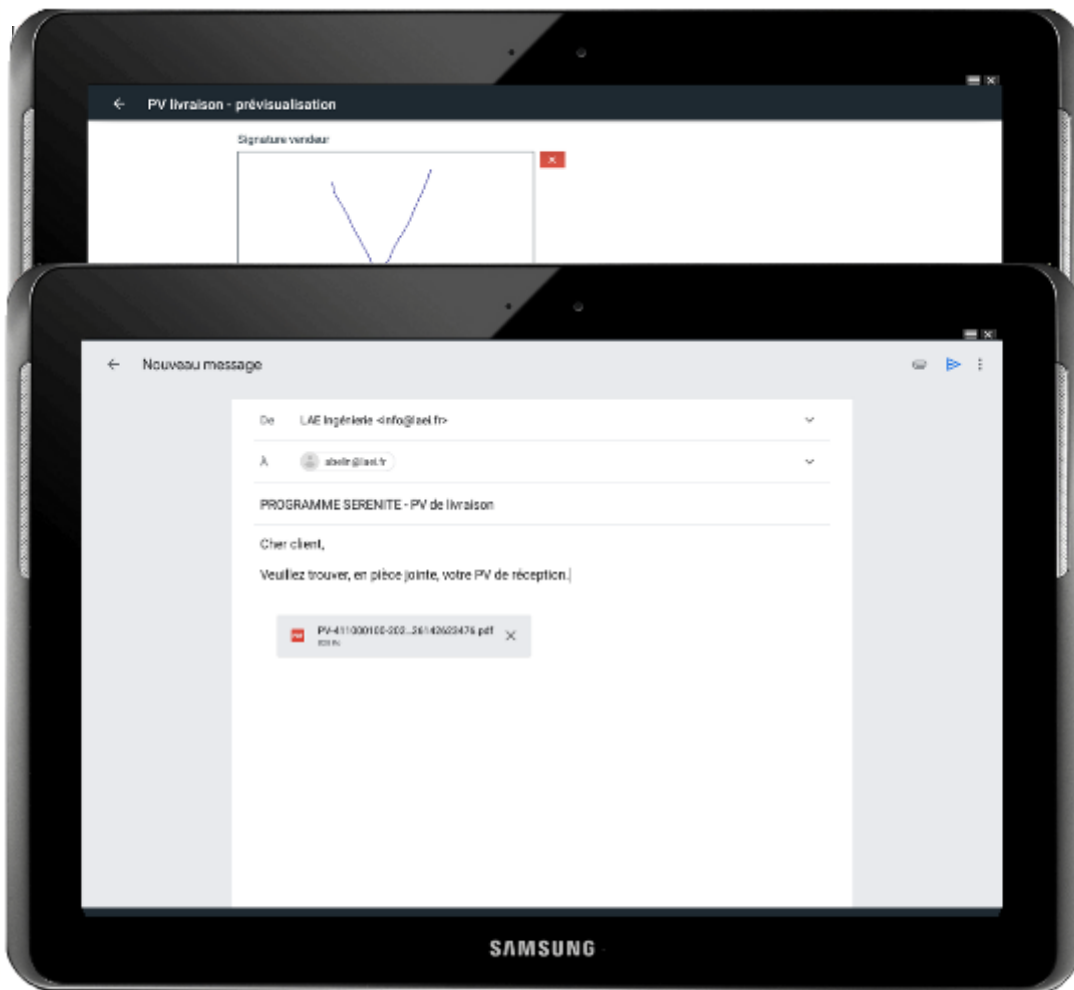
← PV livraison - prévisualisation

Signature vendeur

×

← Nouveau message

De LAE Ingénierie <info@laei.fr>

À abelin@laei.fr

PROGRAMME SERENITE - PV de livraison

Cher client,

Veuillez trouver, en pièce jointe, votre PV de réception.

PV-411000100-000...26142623476.pdf
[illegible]

SAMSUNG